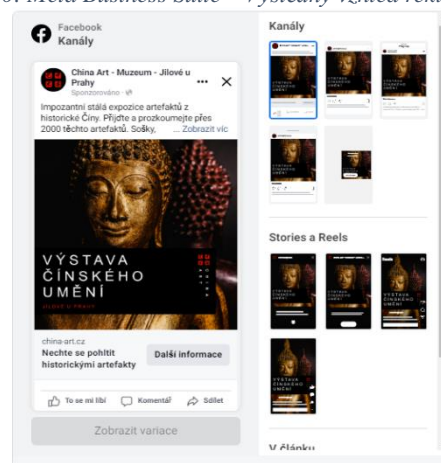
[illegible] Meta Business Suite – výsledný vzhled rekl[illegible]

Facebook
Kanály

China Art - Muzeum - Jílové u Prahy
Sponzorováno ·

Impozantní stálá expozice artefaktů z historické Číny. Přijďte a prozkoumejte přes 2000 těchto artefaktů. Sošky, ... Zobrazit víc

VÝSTAVA ČÍNSKÉHO UMĚNÍ
JÍLOVÉ U PRAHY

china-art.cz
Nechte se pohltit historickými artefakty
Další informace

To se mi líbí Komentář Sdílet

Zobrazit variace

Kanály

Stories a Reels

V článku